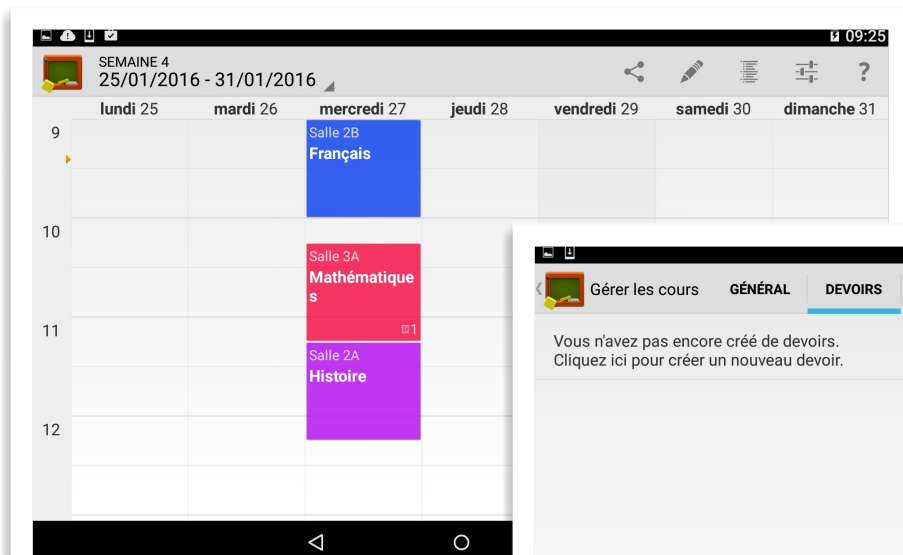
09:25

SEMAINE 4
25/01/2016 - 31/01/2016

?

| | lundi 25 | mardi 26 | mercredi 27 | jeudi 28 | vendredi 29 | samedi 30 | dimanche 31 |
|---|---|---|---|---|---|---|---|
| 9 | | | Salle 2B Français | | | | |
| 10 | | | Salle 3A Mathématiques 1 | | | | |
| 11 | | | Salle 2A Histoire | | | | |
| 12 | | | | | | | |

Gérer les cours GÉNÉRAL DEVOIRS

Vous n'avez pas encore créé de devoirs.
Cliquez ici pour créer un nouveau devoir.